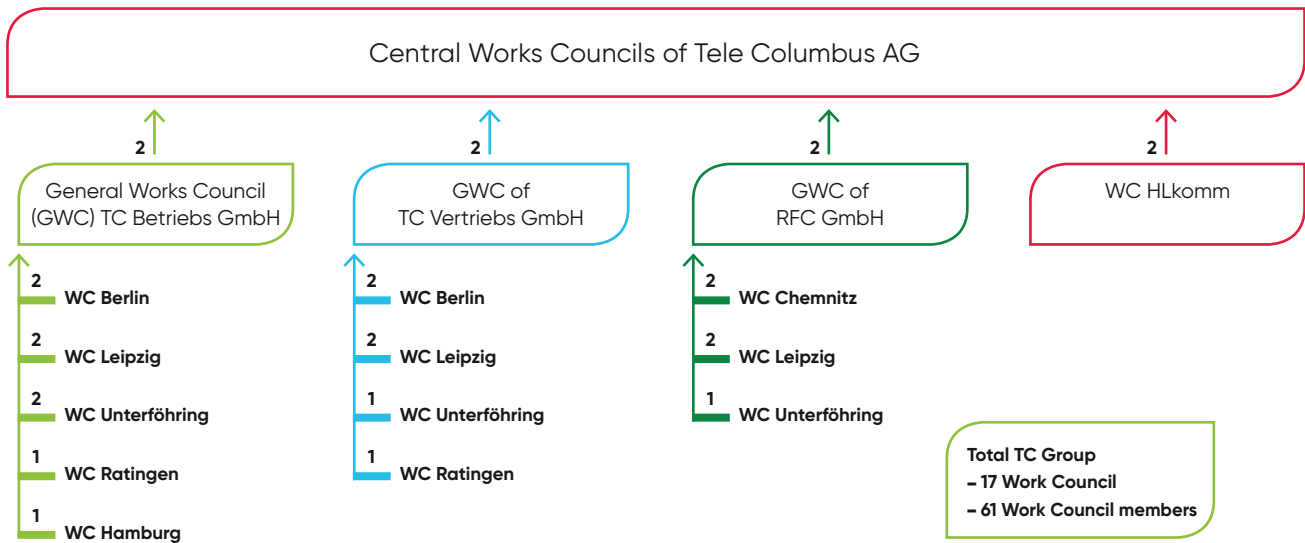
Central Works Councils of Tele Columbus AG

2

General Works Council (GWC) TC Betriebs GmbH

2
WC Berlin
2
WC Leipzig
2
WC Unterföhring
1
WC Ratingen
1
WC Hamburg

2

GWC of TC Vertriebs GmbH

2
WC Berlin
2
WC Leipzig
1
WC Unterföhring
1
WC Ratingen

2

GWC of RFC GmbH

2
WC Chemnitz
2
WC Leipzig
1
WC Unterföhring

2

WC HLkomm

Total TC Group
– 17 Work Council
– 61 Work Council members